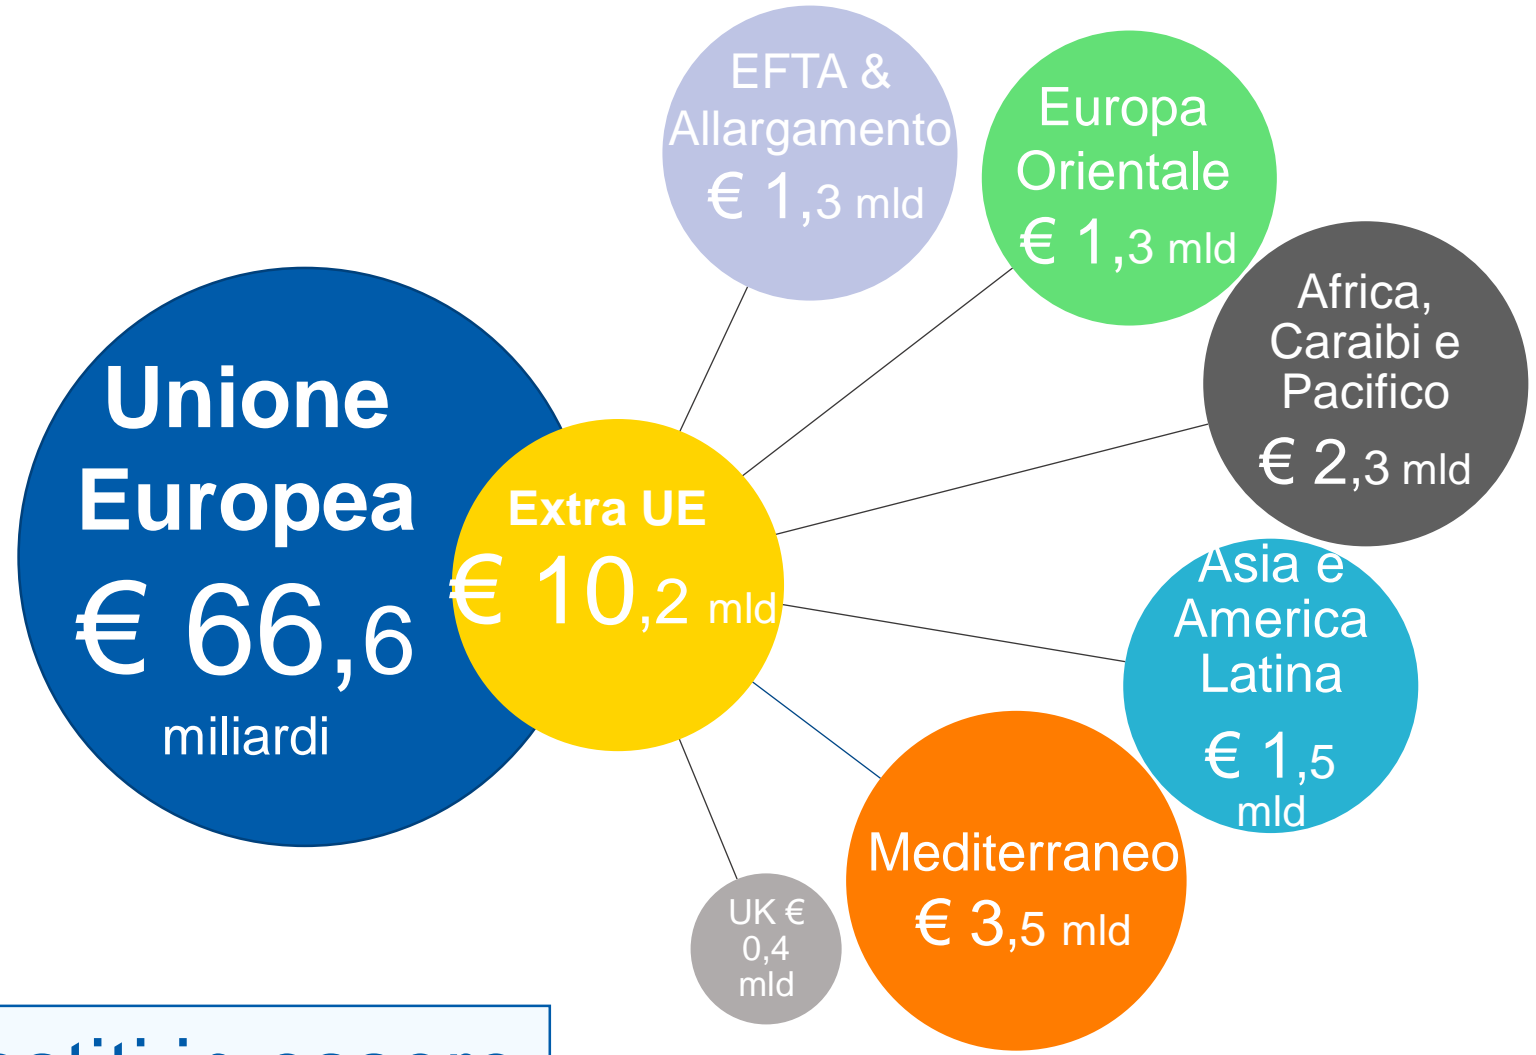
EFTA & Allargamento
€ 1,3 mld

Europa Orientale
€ 1,3 mld

Africa, Caraibi e Pacifico
€ 2,3 mld

Unione Europea
€ 66,6
miliardi

Extra UE
€ 10,2 mld

Asia e America Latina
€ 1,5 mld

Mediterraneo
€ 3,5 mld

UK € 0,4 mld

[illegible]